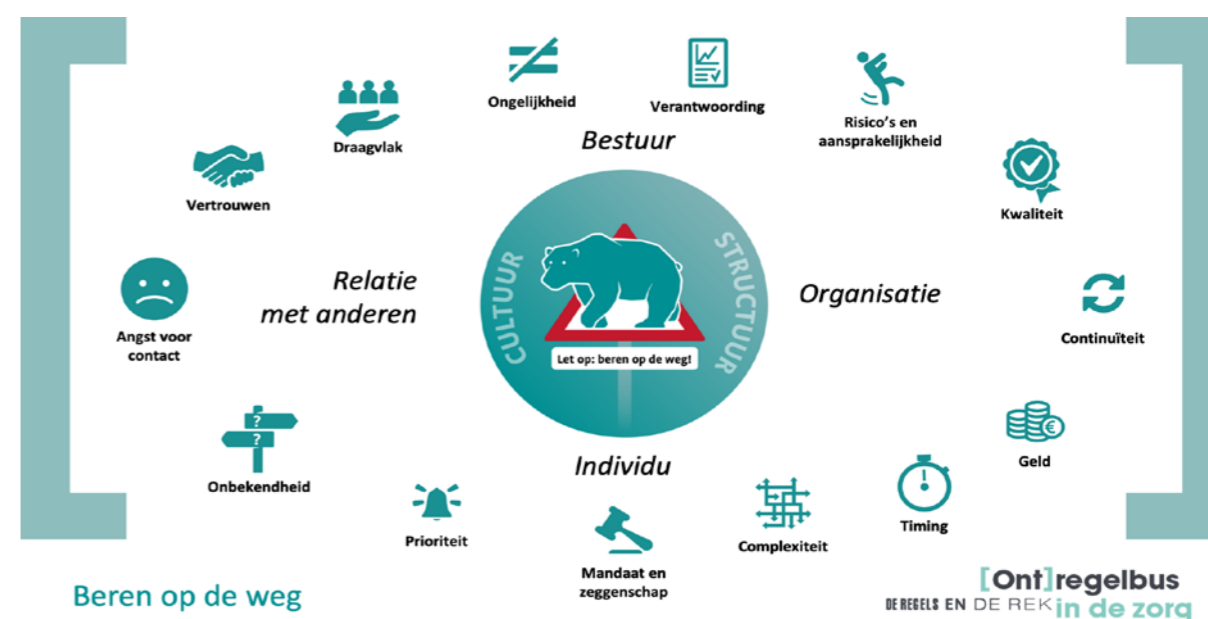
Ongelijkheid

Verantwoording

Risico's en aansprakelijkheid

Draagvlak

Bestuur

Kwaliteit

Vertrouwen

CULTUUR

STRUCTUUR

Relatie met anderen

Organisatie

Angst voor contact

Continuïteit

Let op: beren op de weg!

Geld

Individu

Onbekendheid

Timing

Prioriteit

Complexiteit

Mandaat en zeggenschap

Beren op de weg

[Ont]regelbus in de zorg

DE REGELS EN DE REK